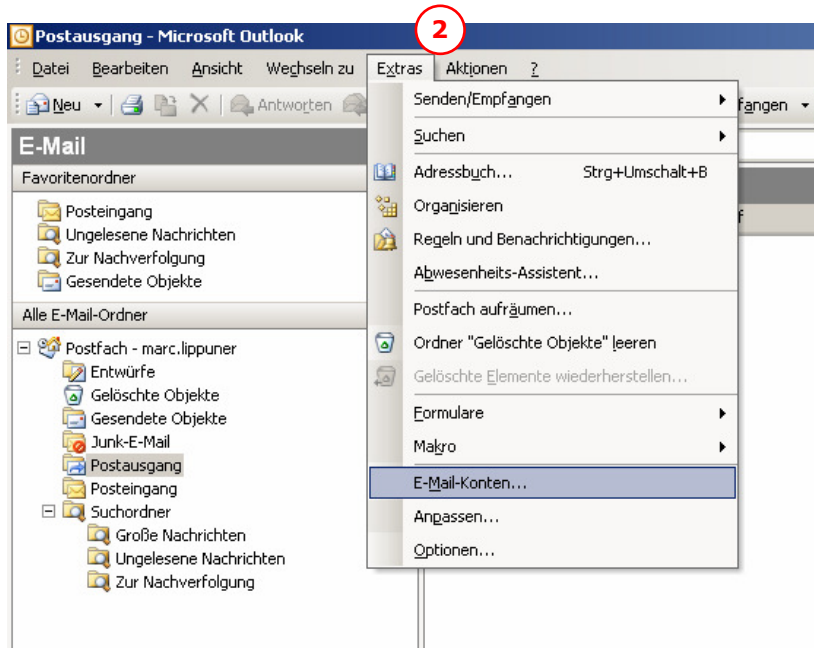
Postausgang - Microsoft Outlook

2

Datei Bearbeiten Ansicht Wechseln zu Extras Aktionen ?

Neu Antworten fangen

E-Mail

Favoritenordner

Posteingang
Ungelesene Nachrichten
Zur Nachverfolgung
Gesendete Objekte

Alle E-Mail-Ordner

Postfach - marc.lippuner
Entwürfe
Gelöschte Objekte
Gesendete Objekte
Junk-E-Mail
Postausgang
Posteingang
Suchordner
Große Nachrichten
Ungelesene Nachrichten
Zur Nachverfolgung

Senden/Empfangen
Suchen
Adressbuch... Strg+Umschalt+B
Organisieren
Regeln und Benachrichtigungen...
Abwesenheits-Assistent...
Postfach aufräumen...
Ordner "Gelöschte Objekte" leeren
Gelöschte Elemente wiederherstellen...
Formulare
Makro
E-Mail-Konten...
Anpassen...
Optionen...